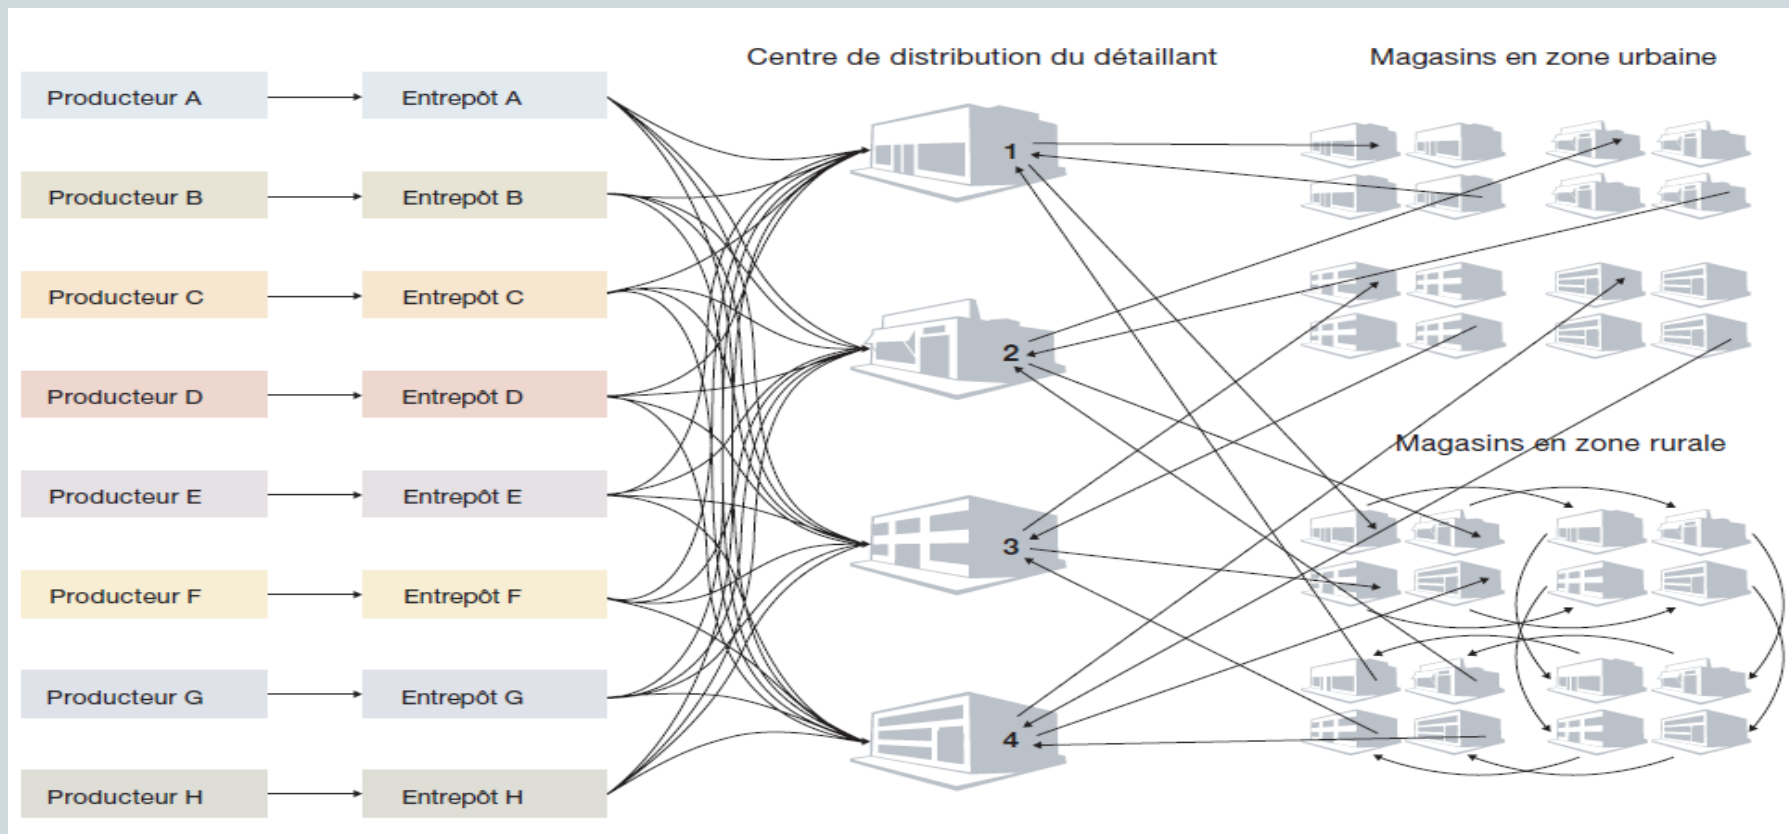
Centre de distribution du détaillant

Magasins en zone urbaine

Producteur A

Entrepôt A

Producteur B

Entrepôt B

Producteur C

Entrepôt C

Producteur D

Entrepôt D

Producteur E

Entrepôt E

Producteur F

Entrepôt F

Producteur G

Entrepôt G

Producteur H

Entrepôt H

1

2

3

4

Magasins en zone rurale